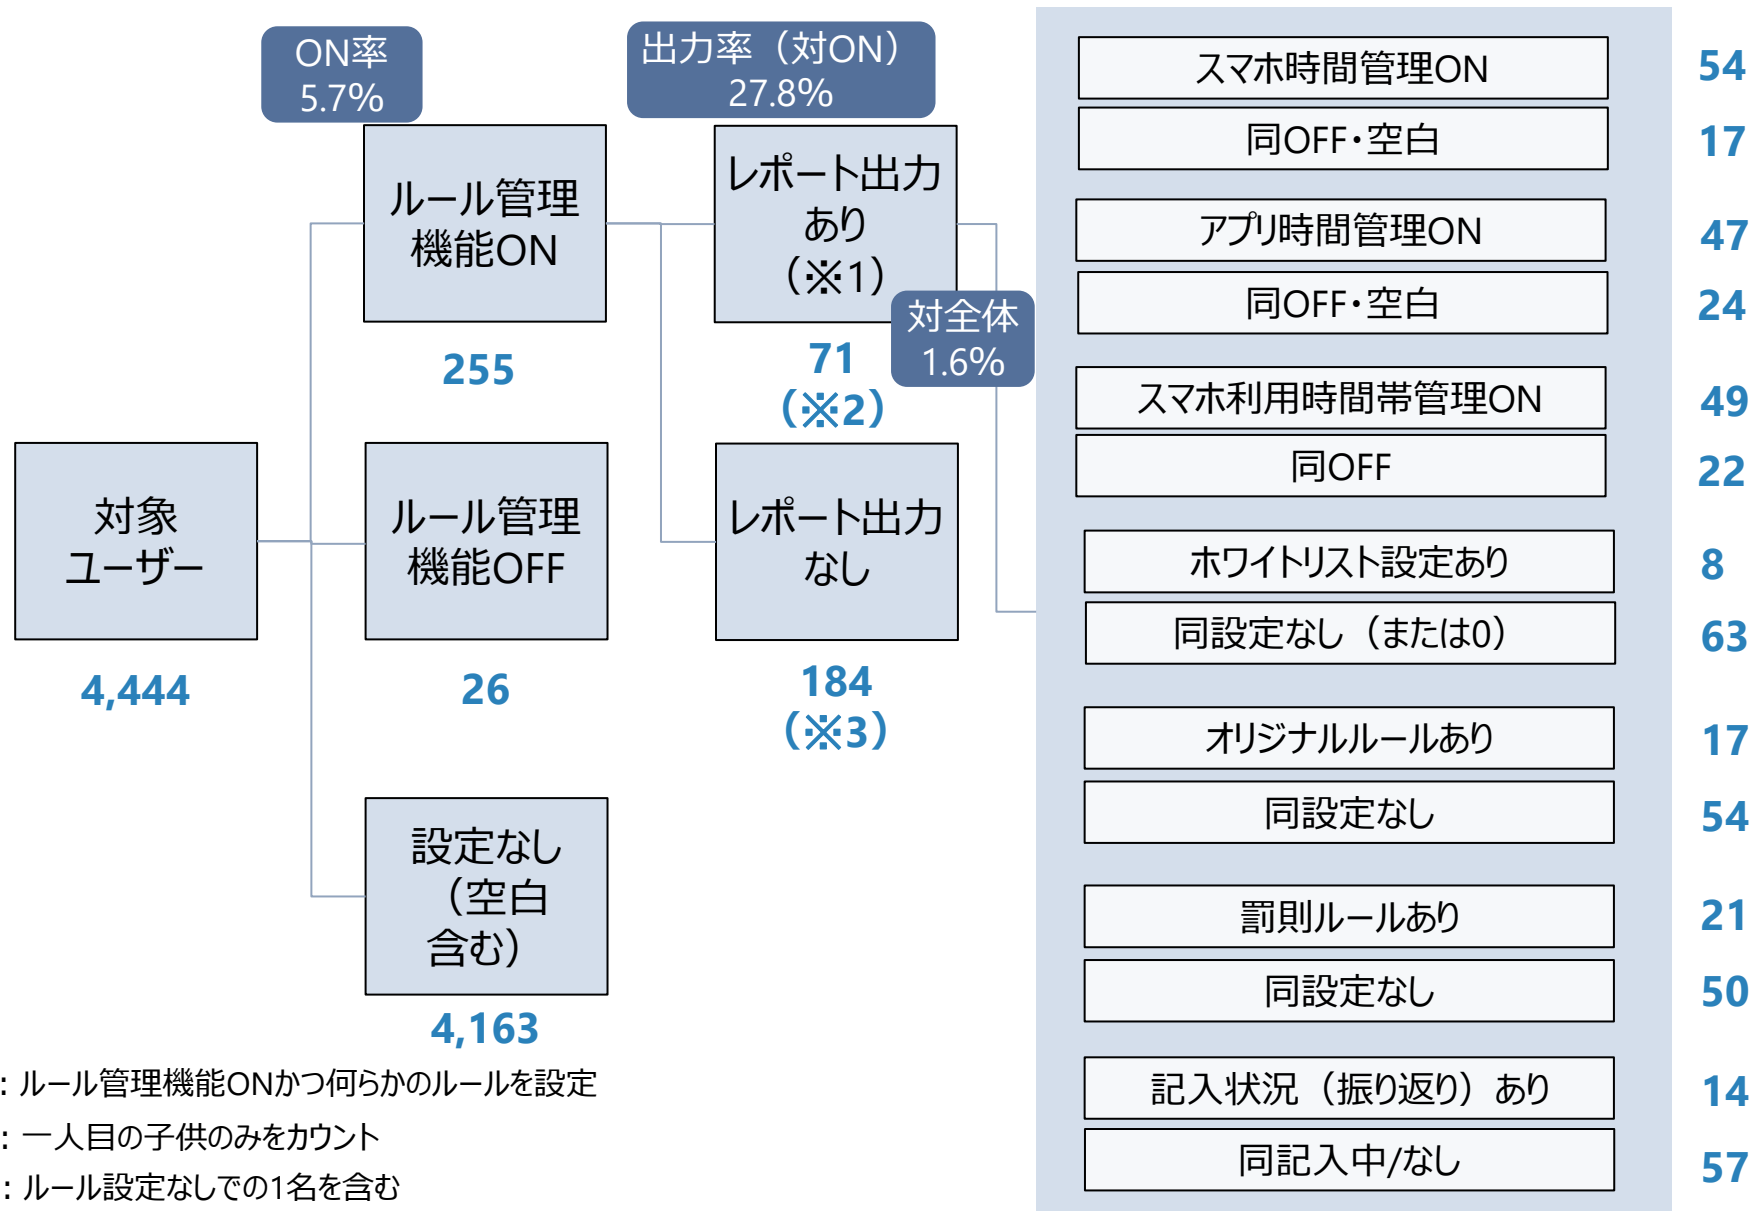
ON率
5.7%

出力率（対ON）
27.8%

対象
ユーザー
4,444

ルール管理
機能ON
255

ルール管理
機能OFF
26

設定なし
（空白
含む）
4,163

レポート出力
あり
（※1）
71
（※2）

対全体
1.6%

レポート出力
なし
184
（※3）

| | |
|---|---|
| スマホ時間管理ON | 54 |
| 同OFF・空白 | 17 |
| アプリ時間管理ON | 47 |
| 同OFF・空白 | 24 |
| スマホ利用時間帯管理ON | 49 |
| 同OFF | 22 |
| ホワイトリスト設定あり | 8 |
| 同設定なし（または0） | 63 |
| オリジナルルールあり | 17 |
| 同設定なし | 54 |
| 罰則ルールあり | 21 |
| 同設定なし | 50 |
| 記入状況（振り返り）あり | 14 |
| 同記入中/なし | 57 |

：ルール管理機能ONかつ何らかのルールを設定
：一人目の子供のみをカウント
：ルール設定なしでの1名を含む